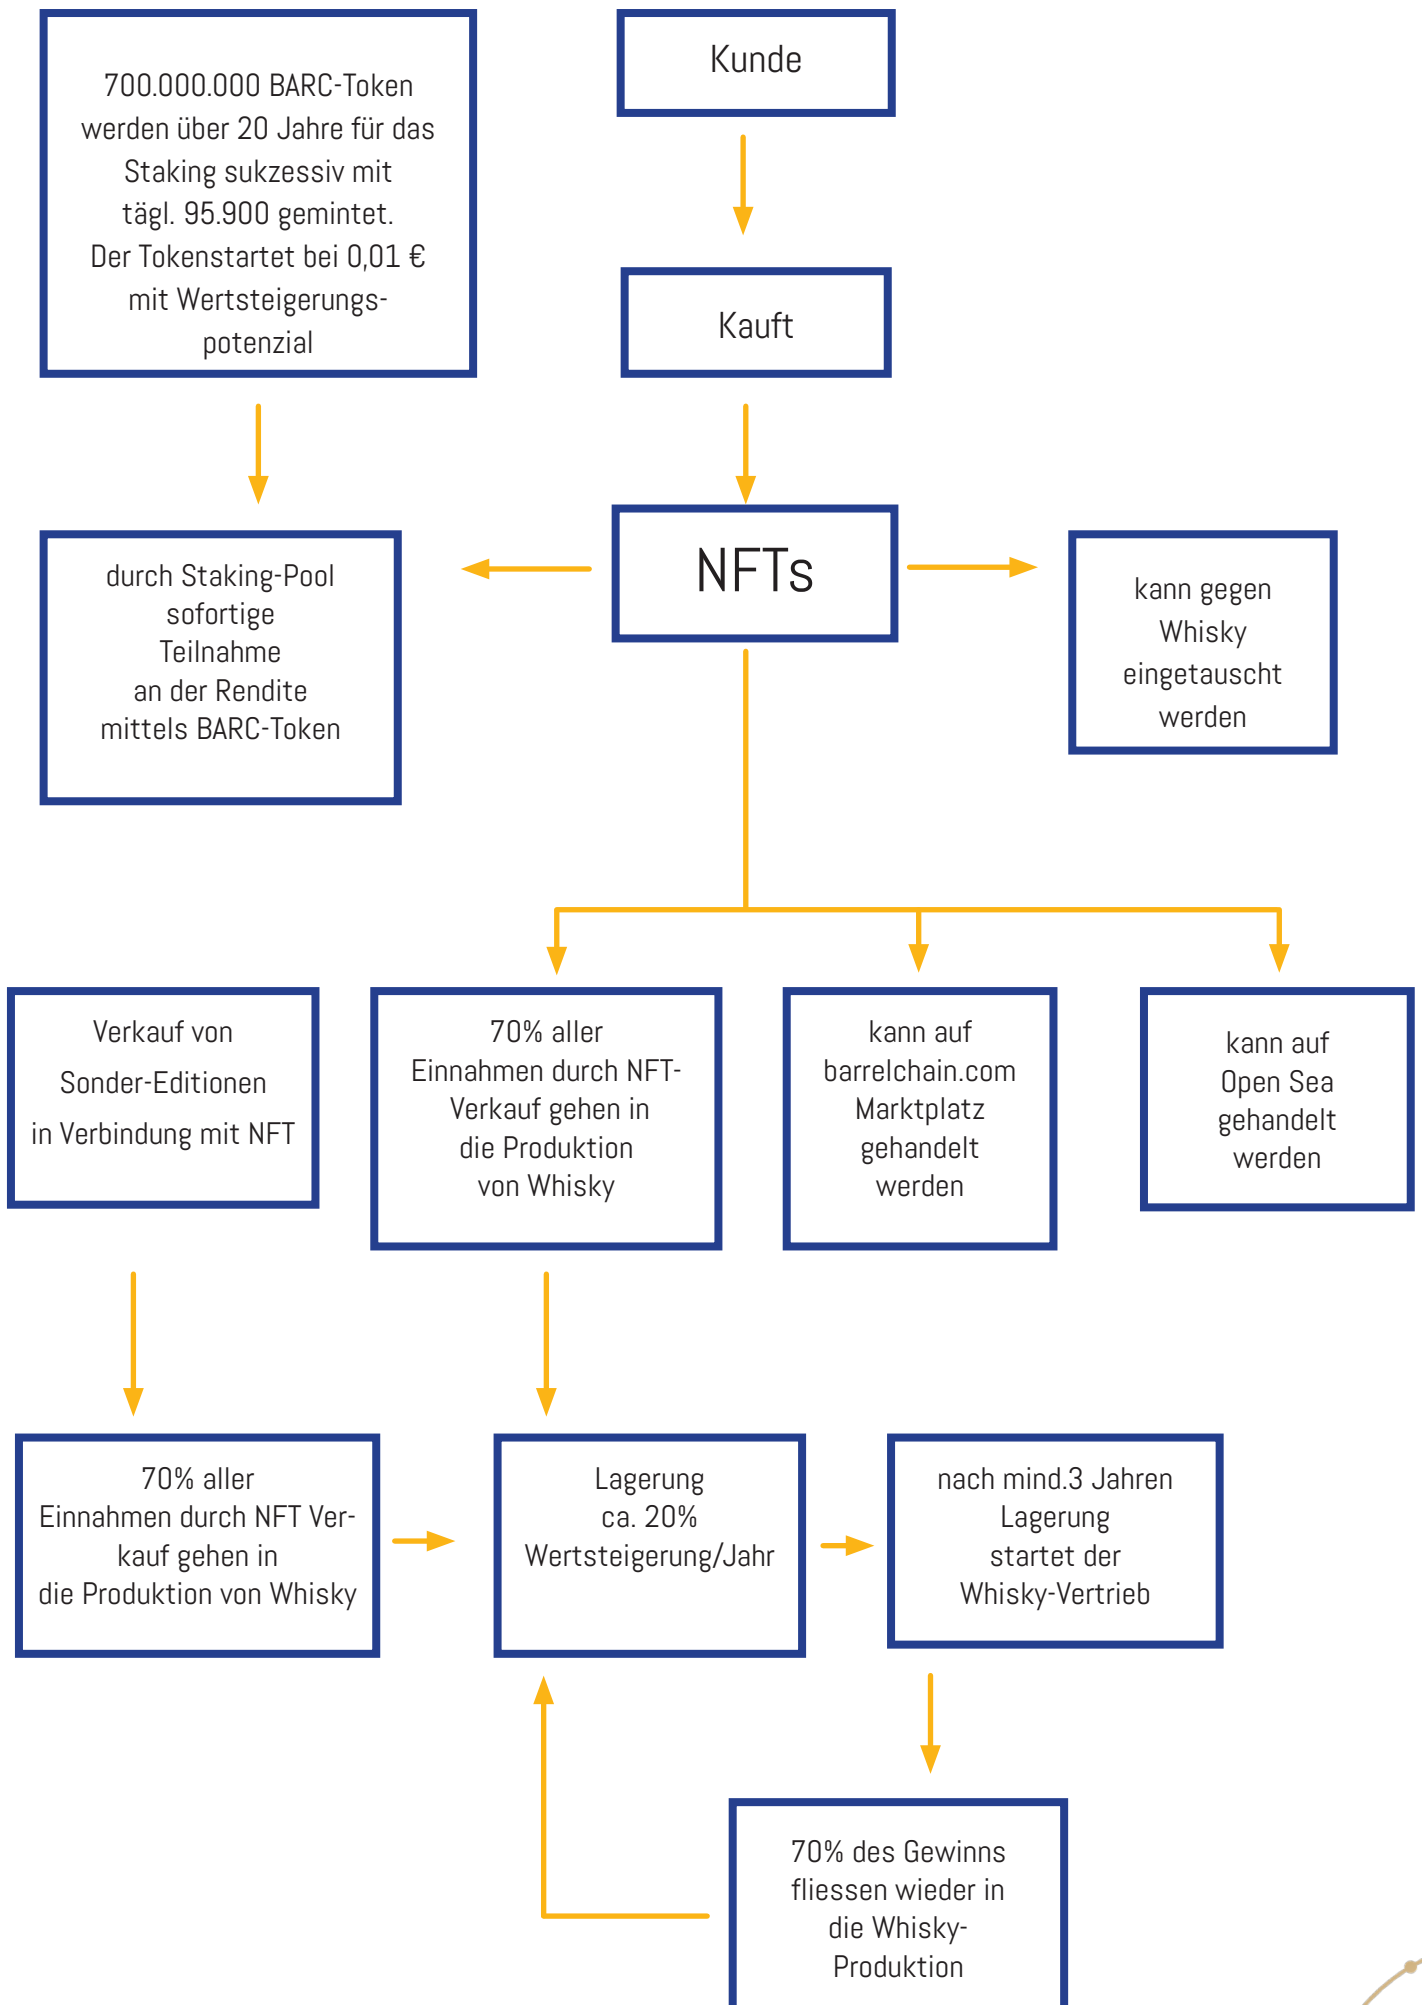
700.000.000 BARC-Token werden über 20 Jahre für das Staking sukzessiv mit tägl. 95.900 gemintet. Der Tokenstartet bei 0,01 € mit Wertsteigerungspotenzial

Kunde

Kauft

durch Staking-Pool sofortige Teilnahme an der Rendite mittels BARC-Token

NFTs

kann gegen Whisky eingetauscht werden

Verkauf von Sonder-Editionen in Verbindung mit NFT

70% aller Einnahmen durch NFT-Verkauf gehen in die Produktion von Whisky

kann auf barrelchain.com Marktplatz gehandelt werden

kann auf Open Sea gehandelt werden

70% aller Einnahmen durch NFT Verkauf gehen in die Produktion von Whisky

Lagerung ca. 20% Wertsteigerung/Jahr

nach mind.3 Jahren Lagerung startet der Whisky-Vertrieb

70% des Gewinns fliessen wieder in die Whisky-Produktion